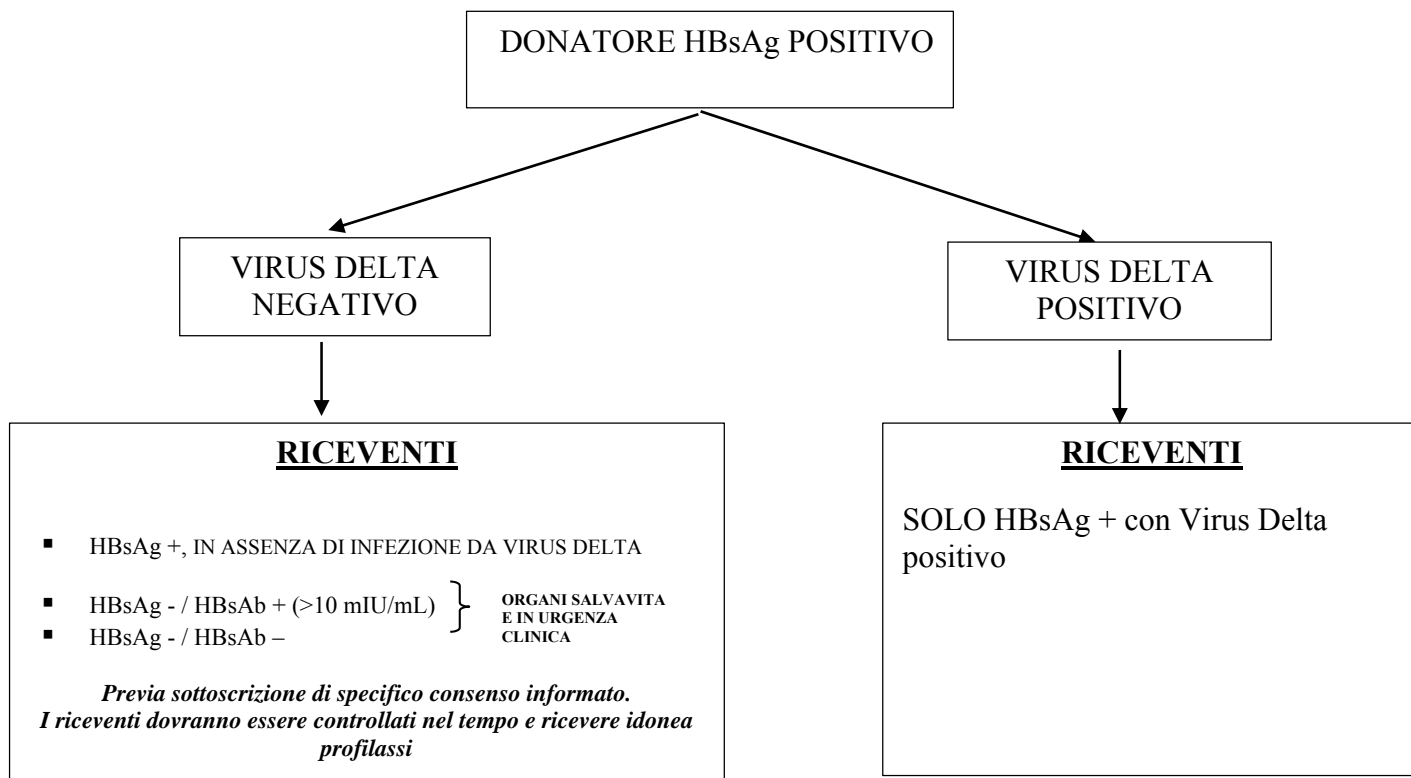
DONATORE HBsAg POSITIVO

VIRUS DELTA NEGATIVO

VIRUS DELTA POSITIVO

**RICEVENTI**

- HBsAg +, IN ASSENZA DI INFEZIONE DA VIRUS DELTA
- HBsAg - / HBsAb + (>10 mIU/mL)
- HBsAg - / HBsAb –

ORGANI SALVAVITA E IN URGENZA CLINICA

*Previa sottoscrizione di specifico consenso informato. I riceventi dovranno essere controllati nel tempo e ricevere idonea profilassi*

**RICEVENTI**

SOLO HBsAg + con Virus Delta positivo